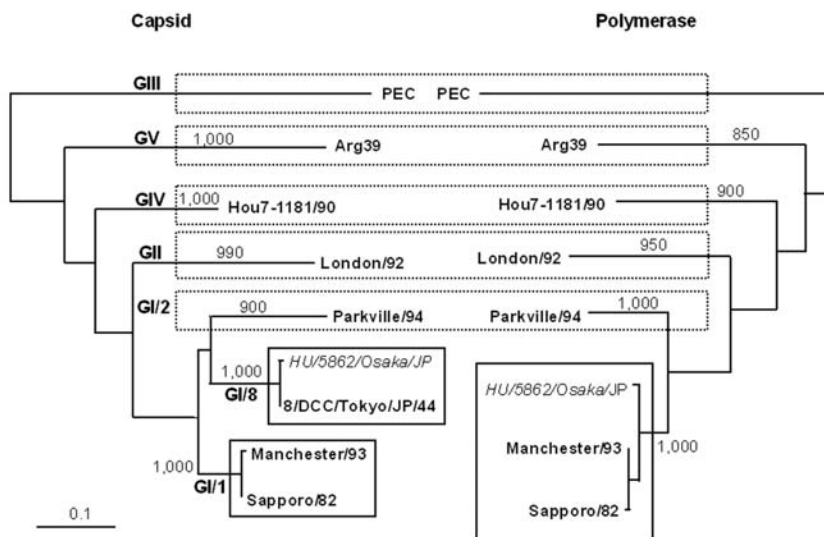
Capsid

Polymerase

GIII

PEC PEC

GV

1,000

Arg39

Arg39

850

GIV

1,000

Hou7-1181/90

Hou7-1181/90

900

GII

990

London/92

London/92

950

GI/2

900

Parkville/94

Parkville/94

1,000

1,000

HU/5862/Osaka/JP

GI/8

8/DCC/Tokyo/JP/44

HU/5862/Osaka/JP

1,000

Manchester/93

GI/1

Sapporo/82

Manchester/93

1,000

Sapporo/82

0.1